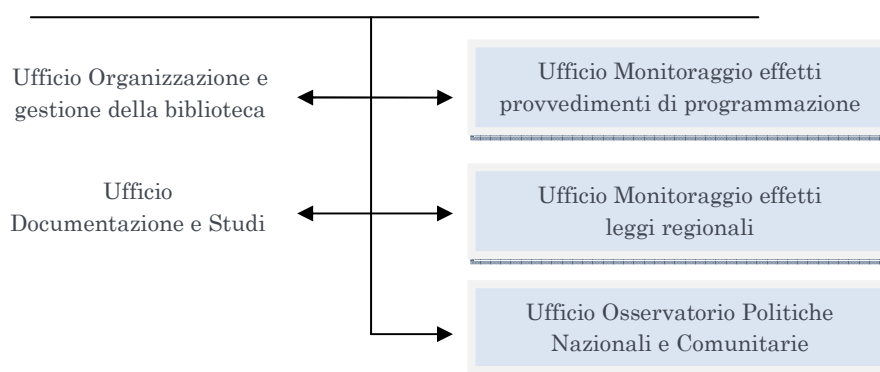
Ufficio Organizzazione e gestione della biblioteca

Ufficio Monitoraggio effetti provvedimenti di programmazione

Ufficio Documentazione e Studi

Ufficio Monitoraggio effetti leggi regionali

Ufficio Osservatorio Politiche Nazionali e Comunitarie